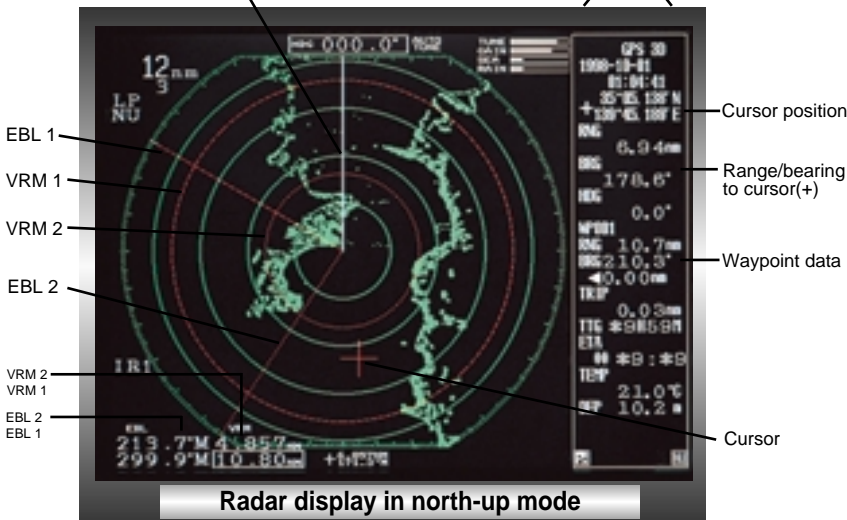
HDG 000.0° MAG

TUNE
GAIN
SEA
RAIN

12 nm
3

LP
NU

GPS 3D
1998-10-01
01:04:41
+ 35°05.138'N
139°45.188'E
RNG
6.94nm
BRG
178.6°
HDG
0.0°
WP001
RNG 10.7nm
BRG 210.3°
◄0.00nm
TRIP
0.03nm
TTG \*9H59M
ETA
00 \*9:\*9
TEMP
21.0°C
DEP 10.2 m

Cursor position

Range/bearing to cursor(+)

Waypoint data

EBL 1

VRM 1

VRM 2

EBL 2

IR1

VRM 2
VRM 1

EBL 2
EBL 1

EBL
213.7°M
299.9°M

VRM
4.857nm
10.80nm

Cursor

Radar display in north-up mode